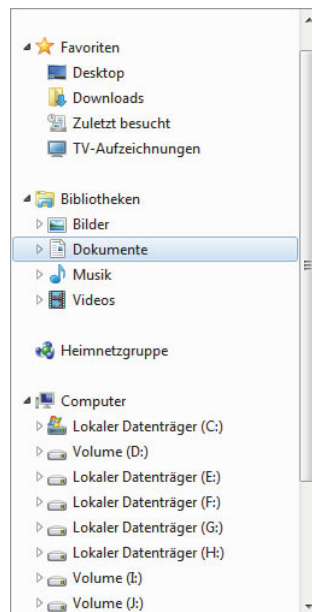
Favoriten
Desktop
Downloads
Zuletzt besucht
TV-Aufzeichnungen

Bibliotheken
Bilder
Dokumente
Musik
Videos

Heimnetzgruppe

Computer
Lokaler Datenträger (C:)
Volume (D:)
Lokaler Datenträger (E:)
Lokaler Datenträger (F:)
Lokaler Datenträger (G:)
Lokaler Datenträger (H:)
Volume (I:)
Volume (J:)